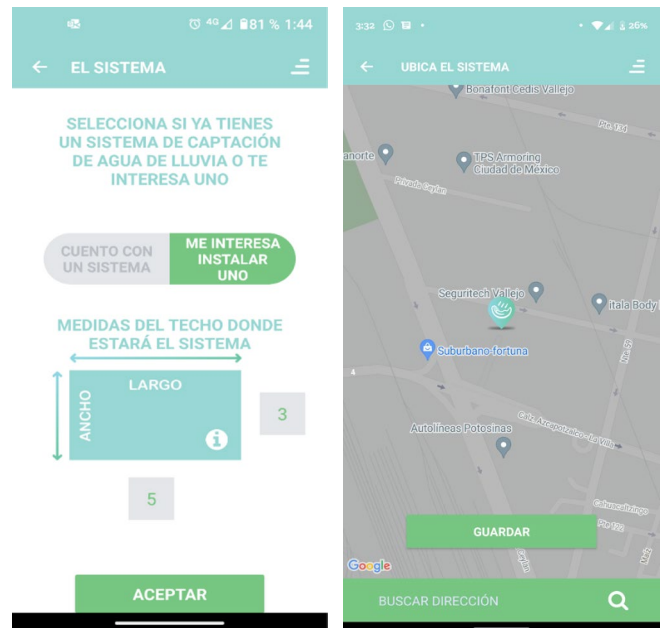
4G 81 % 1:44

EL SISTEMA

SELECCIONA SI YA TIENES UN SISTEMA DE CAPTACIÓN DE AGUA DE LLUVIA O TE INTERESA UNO

CUENTO CON UN SISTEMA

ME INTERESA INSTALAR UNO

MEDIDAS DEL TECHO DONDE ESTARÁ EL SISTEMA

LARGO

ANCHO

3

5

ACEPTAR

3:32 26%

UBICA EL SISTEMA

Bonafont Cedis Vallejo

Pte 134

anorte

TPS Armoring Ciudad de México

Pelcado Ceylan

Seguritech Vallejo

itala Body

Suburbano fortuna

4

Autolíneas Potosinas

C. Iz. Azcapotzalco-La Villa

Pte 122

GUARDAR

Google

BUSCAR DIRECCIÓN